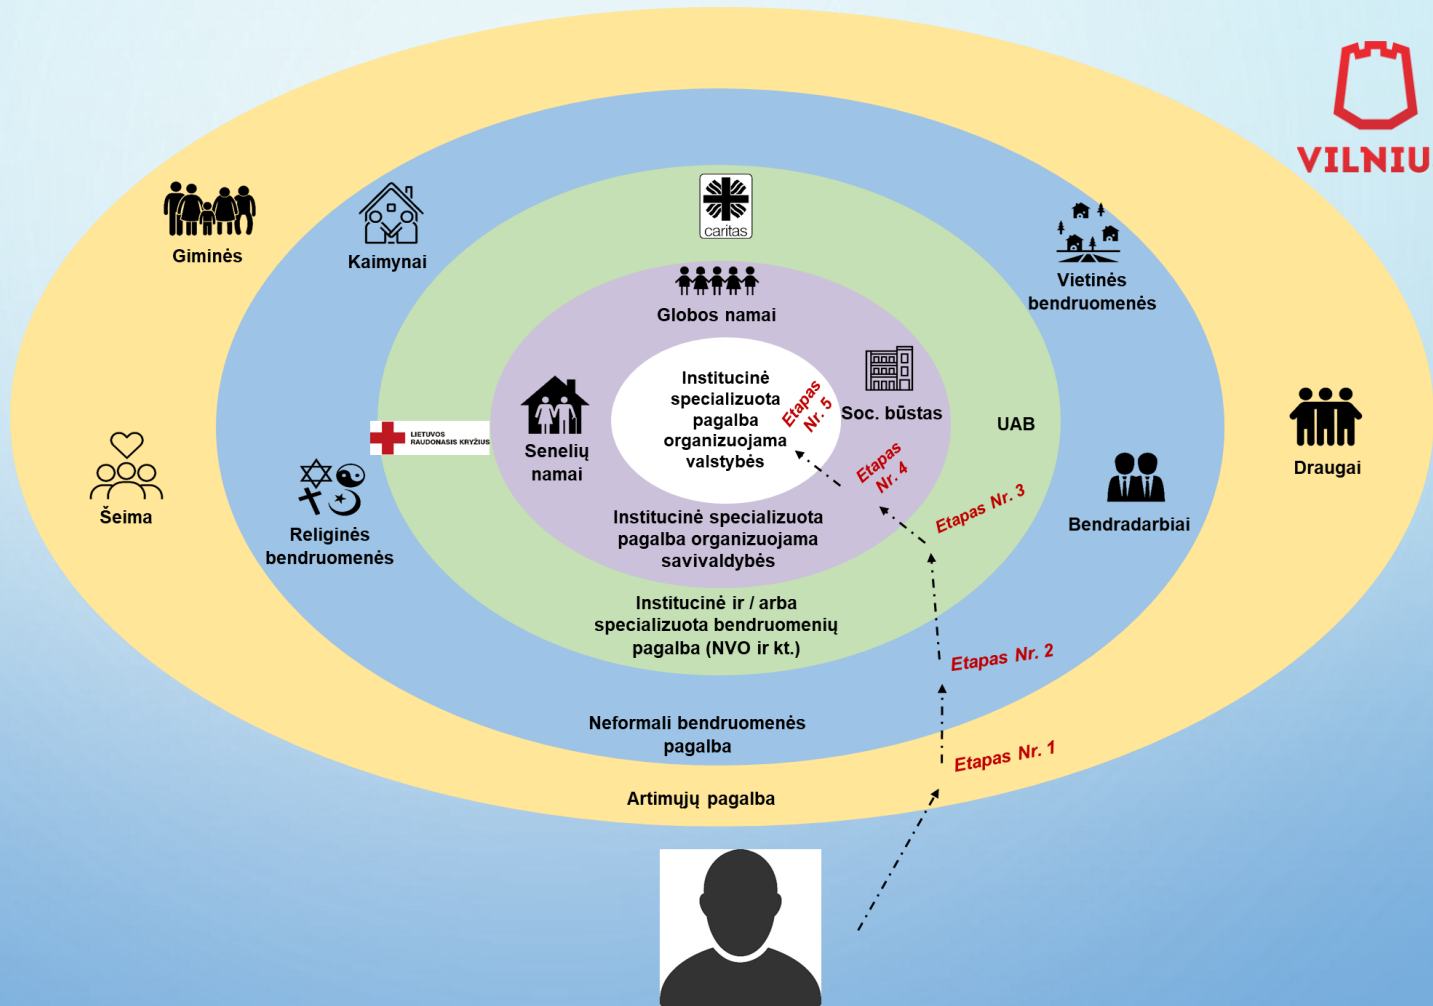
VILNIU

Giminės

Kaimynai

caritas

Vietinės bendruomenės

Globos namai

Institucinė specializuota pagalba organizuojama valstybės

Etapas Nr. 5

Soc. būstas

UAB

Draugai

LIETUVOS RAUDONASIS KRYŽIUS

Senelių namai

Etapas Nr. 4

Šeima

Religinės bendruomenės

Etapas Nr. 3

Bendradarbiai

Institucinė specializuota pagalba organizuojama savivaldybės

Institucinė ir / arba specializuota bendruomenių pagalba (NVO ir kt.)

Etapas Nr. 2

Neformali bendruomenės pagalba

Etapas Nr. 1

Artimųjų pagalba